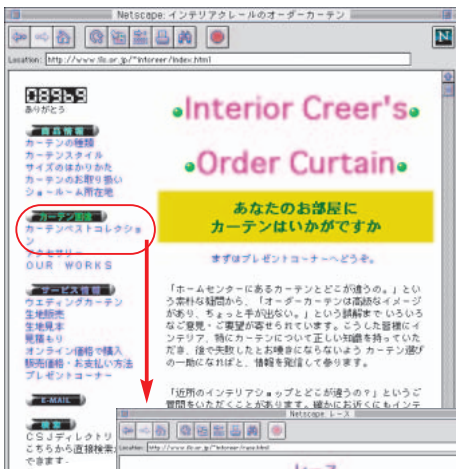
Netscape: インテリアクレールのオーダーカーテン

N

Location: http://www.tlo.or.jp/~interer/index.html

08869
ありがとう

商品情報
カーテンの種類
カーテンスタイル
サイズのはかり方
カーテンのお取り扱い
ショールーム所在地

カーテン劇場
カーテンベストコレクション
アクセサリー
OUR WORKS

サービス情報
ウエディングカーテン
生地販売
生地見本
見積もり
オンライン価格で購入
販売価格・お支払い方法
プレゼントコーナー

E-MAIL

CSJディレクトリ
こちらから直接検索
できます。

Interior Creer's

Order Curtain

あなたのお部屋に
カーテンはいかがですか

まずはプレゼントコーナーへどうぞ。

「ホームセンターにあるカーテンとどこが違うの。」という素朴な疑問から、「オーダーカーテンは高級なイメージがあり、ちょっと手が出ない。」という誤解まで いろいろなご意見・ご要望が寄せられています。こうした皆様にインテリア、特にカーテンについて正しい知識を持っていただき、後で失敗したとお嘆きにならないよう カーテン選びの一助になればと、情報を発信して参ります。

「近所のインテリアショップとどこが違うの？」というご質問をいただくことがあります。確かにお近くにもインテ

Netscape: レース

Location: http://www.tlo.or.jp/~interer/race.html

レース